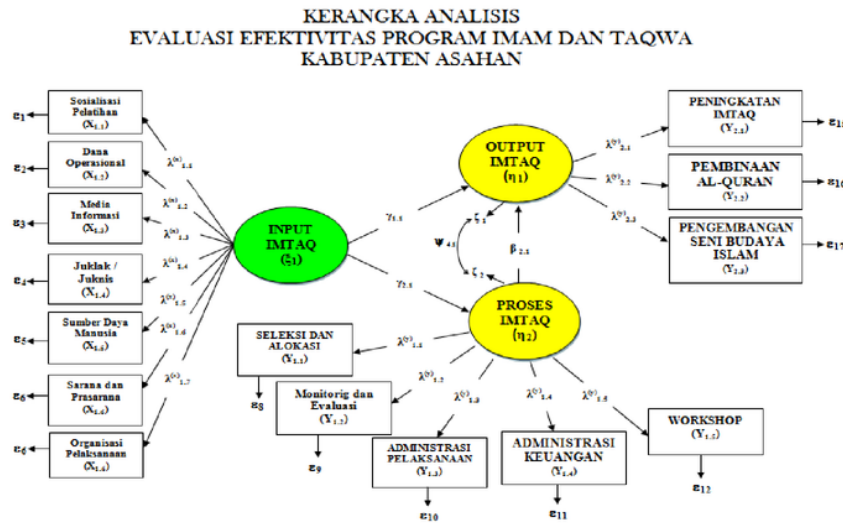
KERANGKA ANALISIS
EVALUASI EFEKTIVITAS PROGRAM IMAM DAN TAQWA
KABUPATEN ASAHAN

$\varepsilon_1$ Sosialisasi Pelatihan ($X_{1.1}$)

$\varepsilon_2$ Dana Operasional ($X_{1.2}$)

$\varepsilon_3$ Media Informasi ($X_{1.3}$)

$\varepsilon_4$ Juklak / Juknis ($X_{1.4}$)

$\varepsilon_5$ Sumber Daya Manusia ($X_{1.5}$)

$\varepsilon_6$ Sarana dan Prasarana ($X_{1.6}$)

$\varepsilon_6$ Organisasi Pelaksanaan ($X_{1.6}$)

$\lambda^{(x)}_{1.1}$ $\lambda^{(x)}_{1.2}$ $\lambda^{(x)}_{1.3}$ $\lambda^{(x)}_{1.4}$ $\lambda^{(x)}_{1.5}$ $\lambda^{(x)}_{1.6}$ $\lambda^{(x)}_{1.7}$

INPUT IMTAQ ($\xi_1$)

$\gamma_{1.1}$ $\gamma_{2.1}$

OUTPUT IMTAQ ($\eta_1$)

$\zeta_1$ $\Psi_{21}$ $\zeta_2$ $\beta_{2.1}$

PROSES IMTAQ ($\eta_2$)

$\lambda^{(y)}_{2.1}$ $\lambda^{(y)}_{2.2}$ $\lambda^{(y)}_{2.3}$

PENINGKATAN IMTAQ ($Y_{2.1}$) $\varepsilon_{11}$

PEMBINAAN AL-QURAN ($Y_{2.2}$) $\varepsilon_{10}$

PENGEMBANGAN SENI BUDAYA ISLAM ($Y_{2.3}$) $\varepsilon_{11}$

$\lambda^{(y)}_{1.1}$ $\lambda^{(y)}_{1.2}$ $\lambda^{(y)}_{1.3}$ $\lambda^{(y)}_{1.4}$ $\lambda^{(y)}_{1.5}$

SELEKSI DAN ALOKASI ($Y_{1.1}$) $\varepsilon_8$

Monitorig dan Evaluasi ($Y_{1.2}$) $\varepsilon_9$

ADMINISTRASI PELAKSANAAN ($Y_{1.3}$) $\varepsilon_{10}$

ADMINISTRASI KEUANGAN ($Y_{1.4}$) $\varepsilon_{11}$

WORKSHOP ($Y_{1.5}$) $\varepsilon_{12}$